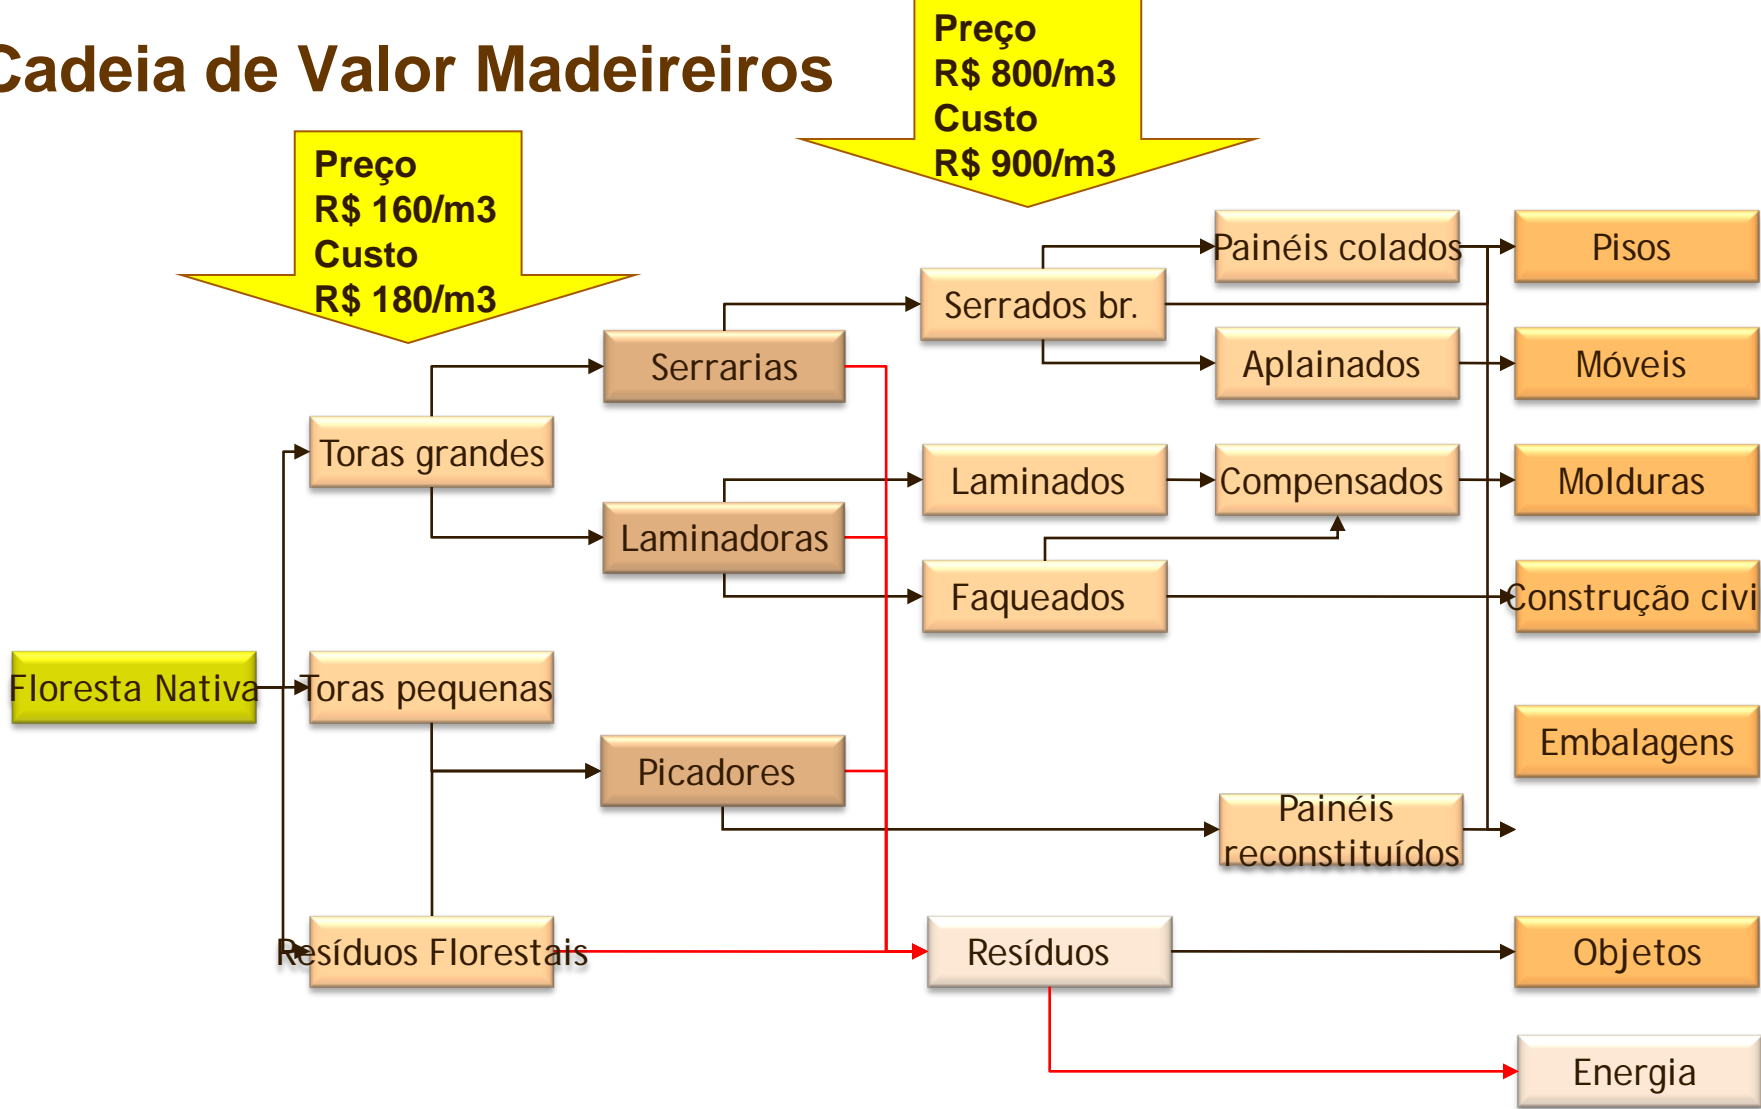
Cadeia de Valor Madeireiros

Preço
R$ 800/m3
Custo
R$ 900/m3

Preço
R$ 160/m3
Custo
R$ 180/m3

Painéis colados

Pisos

Serrados br.

Serrarias

Aplainados

Móveis

Toras grandes

Laminados

Compensados

Molduras

Laminadoras

Faqueados

Construção civi

Floresta Nativa

Toras pequenas

Embalagens

Picadores

Painéis reconstituídos

Resíduos Florestais

Resíduos

Objetos

Energia